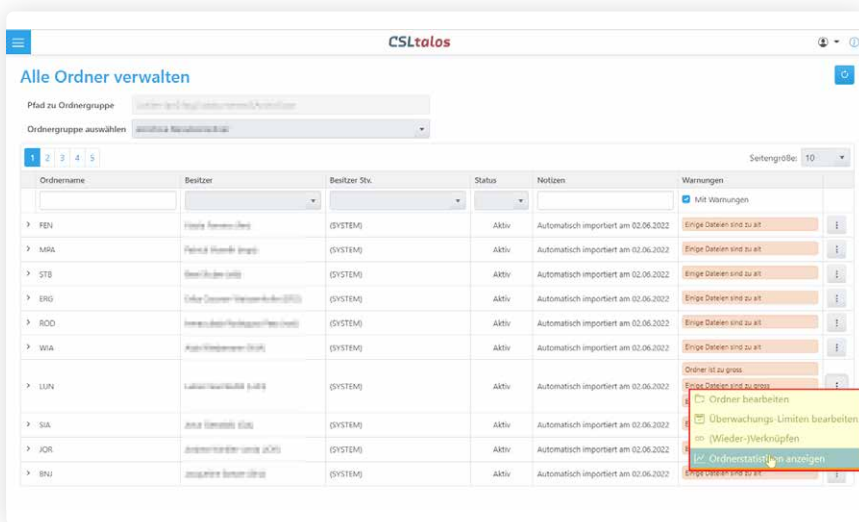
CSLtalos

Alle Ordner verwalten

Pfad zu Ordnergruppe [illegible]

Ordnergruppe auswählen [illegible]

1 2 3 4 5

Seitengröße: 10

| | Ordnername | Besitzer | Besitzer Stv. | Status | Notizen | Warnungen |
|---|---|---|---|---|---|---|
| | | | | | | Mit Warnungen |
| › | FEN | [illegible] | (SYSTEM) | Aktiv | Automatisch importiert am 02.06.2022 | Einige Dateien sind zu alt |
| › | MPA | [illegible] | (SYSTEM) | Aktiv | Automatisch importiert am 02.06.2022 | Einige Dateien sind zu alt |
| › | STB | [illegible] | (SYSTEM) | Aktiv | Automatisch importiert am 02.06.2022 | Einige Dateien sind zu alt |
| › | ERG | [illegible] | (SYSTEM) | Aktiv | Automatisch importiert am 02.06.2022 | Einige Dateien sind zu alt |
| › | ROD | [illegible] | (SYSTEM) | Aktiv | Automatisch importiert am 02.06.2022 | Einige Dateien sind zu alt |
| › | WIA | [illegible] | (SYSTEM) | Aktiv | Automatisch importiert am 02.06.2022 | Einige Dateien sind zu alt |
| › | LUN | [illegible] | (SYSTEM) | Aktiv | Automatisch importiert am 02.06.2022 | Ordner ist zu gross Einige Dateien sind zu gross |
| › | SIA | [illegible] | (SYSTEM) | Aktiv | Automatisch importiert am 02.06.2022 | |
| › | JOR | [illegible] | (SYSTEM) | Aktiv | Automatisch importiert am 02.06.2022 | |
| › | BNJ | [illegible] | (SYSTEM) | Aktiv | Automatisch importiert am 02.06.2022 | Einige Dateien sind zu alt |

Ordner bearbeiten
Überwachungs-Limiten bearbeiten
(Wieder-)Verknüpfen
Ordnerstatistiken anzeigen